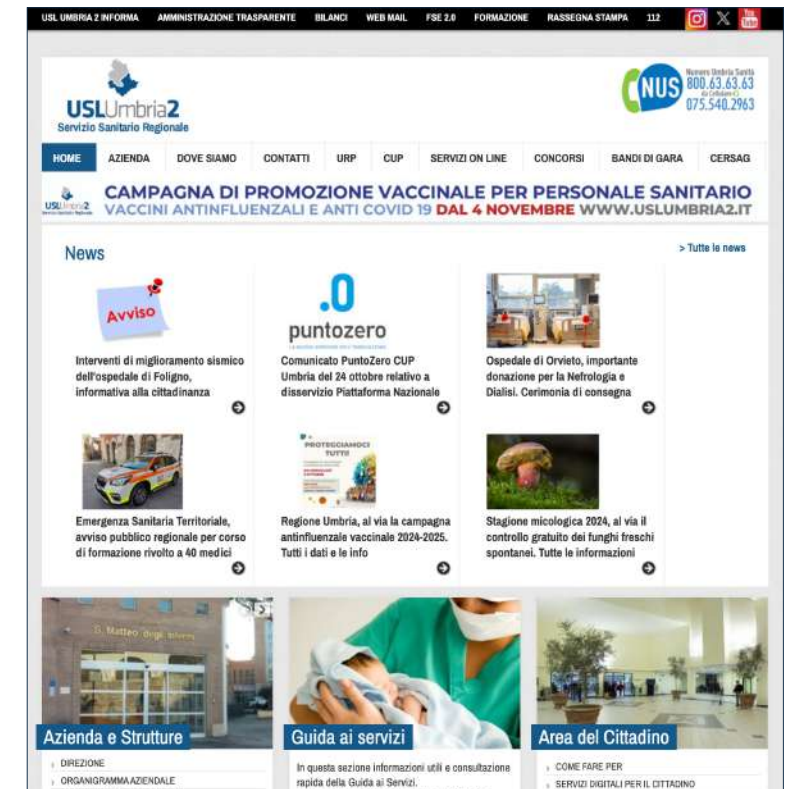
USL UMBRIA 2 INFORMA AMMINISTRAZIONE TRASPARENTE BILANCI WEB MAIL FSE 2.0 FORMAZIONE RASSEGNA STAMPA 112

You Tube

USLUmbria2
Servizio Sanitario Regionale

NUS Numero Umbria Sanità 800.63.63.63 da Cellulare 075.540.2963

HOME AZIENDA DOVE SIAMO CONTATTI URP CUP SERVIZI ON LINE CONCORSI BANDI DI GARA CERSAG

USLUmbria2
CAMPAGNA DI PROMOZIONE VACCINALE PER PERSONALE SANITARIO
VACCINI ANTINFLUENZALI E ANTI COVID 19 DAL 4 NOVEMBRE WWW.USLUMBRIA2.IT

News

> Tutte le news

Avviso

Interventi di miglioramento sismico dell'ospedale di Foligno, informativa alla cittadinanza

.0
puntozero

Comunicato PuntoZero CUP Umbria del 24 ottobre relativo a disservizio Piattaforma Nazionale

Ospedale di Orvieto, importante donazione per la Nefrologia e Dialisi. Cerimonia di consegna

Emergenza Sanitaria Territoriale, avviso pubblico regionale per corso di formazione rivolto a 40 medici

PROTEGGIAMOCI TUTTI

Regione Umbria, al via la campagna antinfluenzale vaccinale 2024-2025. Tutti i dati e le info

Stagione micologica 2024, al via il controllo gratuito dei funghi freschi spontanei. Tutte le informazioni

S. Matteo degli Infermi

Azienda e Strutture
DIREZIONE
ORGANIGRAMMA AZIENDALE

Guida ai servizi
In questa sezione informazioni utili e consultazione rapida della Guida ai Servizi.

Area del Cittadino
COME FARE PER
SERVIZI DIGITALI PER IL CITTADINO